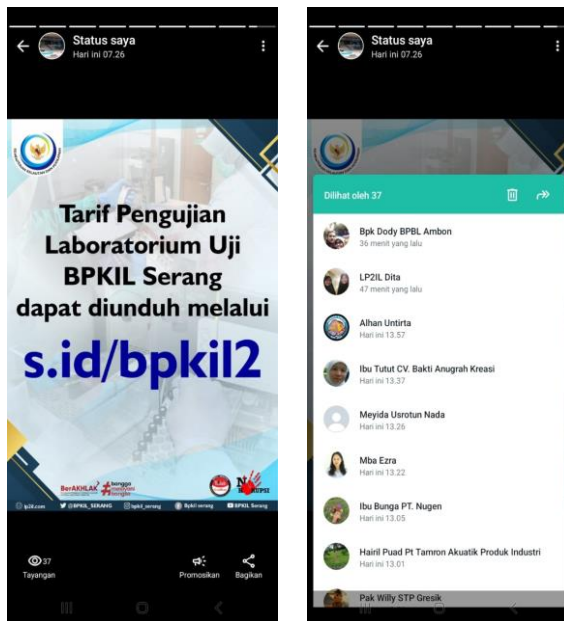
Status saya
Hari ini 07.26

Tarif Pengujian Laboratorium Uji BPKIL Serang dapat diunduh melalui

s.id/bpkil2

BerAKHLAK #bangga melayani bangsa

NO KORUPSI

bpkil.com @BPKIL_SERANG bpkil_serang Bpkil serang BPKIL Serang

37
Tayangan

Promosikan

Bagikan

Status saya
Hari ini 07.26

Dilihat oleh 37

Bpk Dody BPBL Ambon
36 menit yang lalu

LP2IL Dita
47 menit yang lalu

Alhan Untirta
Hari ini 13.57

Ibu Tutut CV. Bakti Anugrah Kreasi
Hari ini 13.37

Meyida Usrotun Nada
Hari ini 13.26

Mba Ezra
Hari ini 13.22

Ibu Bunga PT. Nugen
Hari ini 13.05

Hairil Puad Pt Tamron Akuatik Produk Industri
Hari ini 13.01

Pak Willy STP Gresik